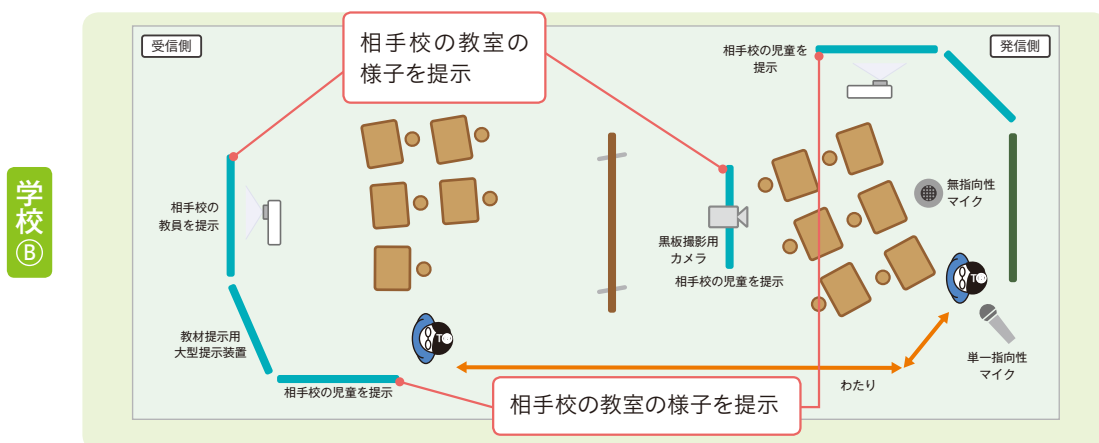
学校Ⓑ

受信側

相手校の教室の様子を提示

相手校の児童を提示

発信側

相手校の教員を提示

無指向性マイク

黒板撮影用カメラ

相手校の児童を提示

T2

T1

教材提示用大型提示装置

単一指向性マイク

わたり

相手校の児童を提示

相手校の教室の様子を提示